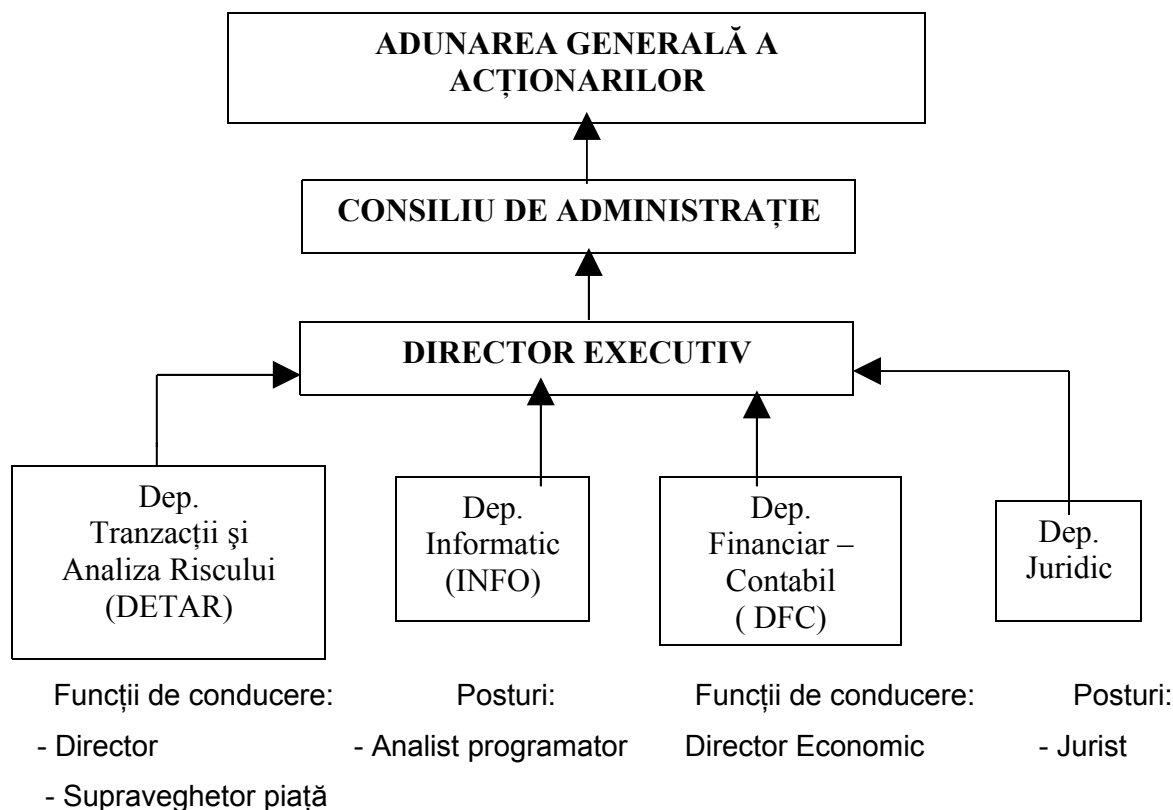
ADUNAREA GENERALĂ A ACȚIONARILOR

CONSILIU DE ADMINISTRAȚIE

DIRECTOR EXECUTIV

Dep. Tranzacții şi Analiza Riscului (DETAR)

Dep. Informatic (INFO)

Dep. Financiar – Contabil ( DFC)

Dep. Juridic

Funcții de conducere:
- Director
- Supraveghetor piață

Posturi:
- Analist programator

Funcții de conducere:
Director Economic

Posturi:
- Jurist